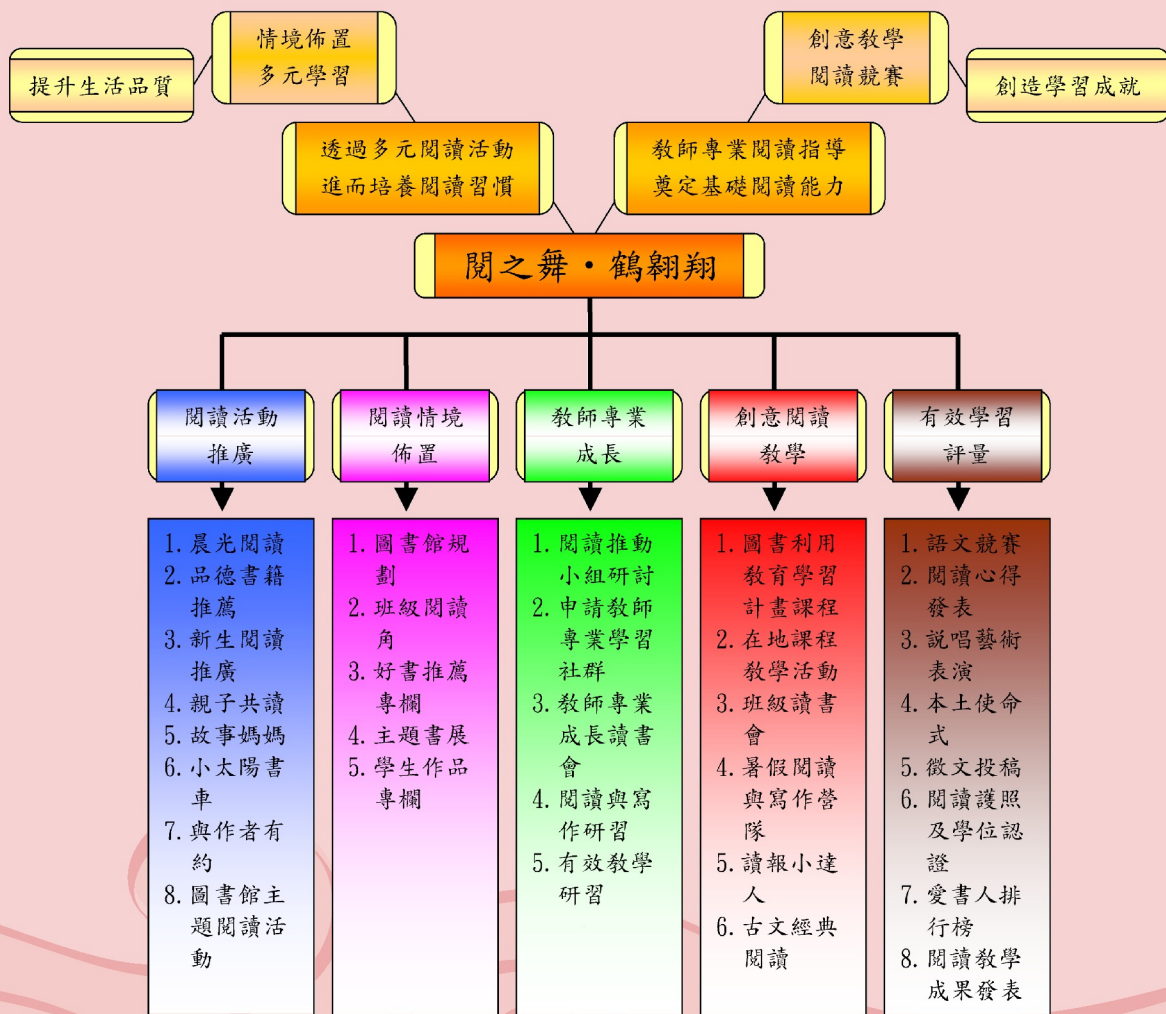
提升生活品質

情境佈置
多元學習

創意教學
閱讀競賽

創造學習成就

透過多元閱讀活動
進而培養閱讀習慣

教師專業閱讀指導
奠定基礎閱讀能力

閱之舞・鶴翱翔

閱讀活動
推廣

1. 晨光閱讀
2. 品德書籍推薦
3. 新生閱讀推廣
4. 親子共讀
5. 故事媽媽
6. 小太陽書車
7. 與作者有約
8. 圖書館主題閱讀活動

閱讀情境
佈置

1. 圖書館規劃
2. 班級閱讀角
3. 好書推薦專欄
4. 主題書展
5. 學生作品專欄

教師專業
成長

1. 閱讀推動小組研討
2. 申請教師專業學習社群
3. 教師專業成長讀書會
4. 閱讀與寫作研習
5. 有效教學研習

創意閱讀
教學

1. 圖書利用教育學習計畫課程
2. 在地課程教學活動
3. 班級讀書會
4. 暑假閱讀與寫作營隊
5. 讀報小達人
6. 古文經典閱讀

有效學習
評量

1. 語文競賽
2. 閱讀心得發表
3. 說唱藝術表演
4. 本土使命式
5. 徵文投稿
6. 閱讀護照及學位認證
7. 愛書人排行榜
8. 閱讀教學成果發表